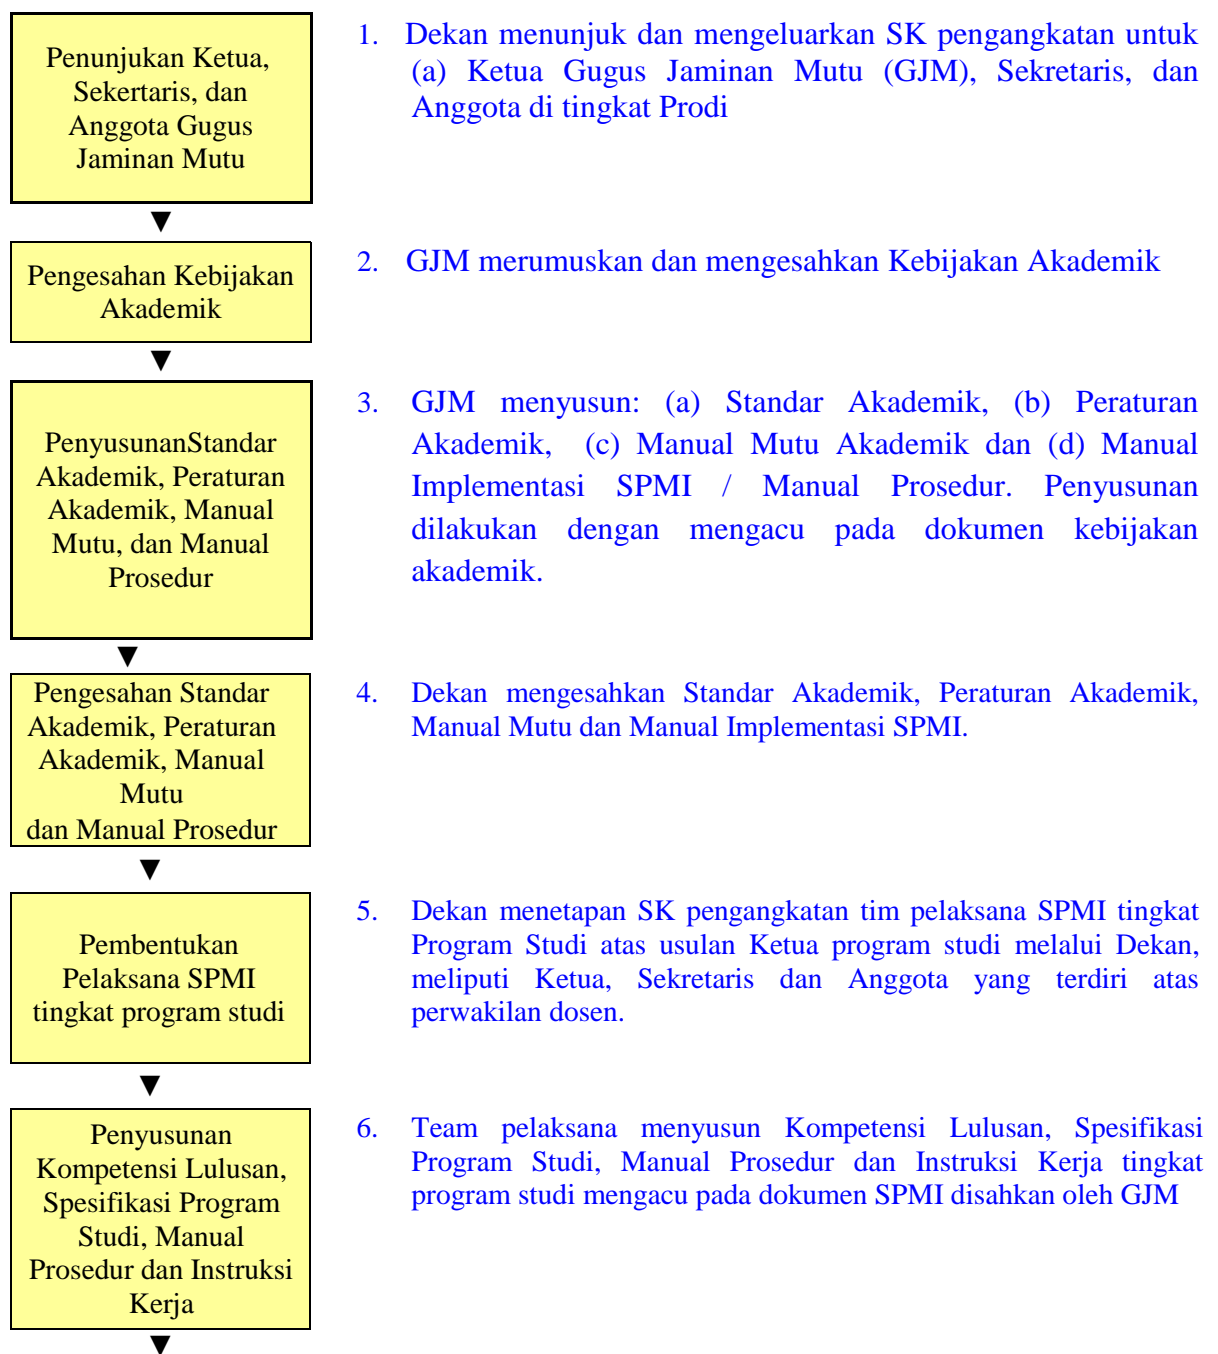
Penunjukan Ketua, Sekertaris, dan Anggota Gugus Jaminan Mutu

1. Dekan menunjuk dan mengeluarkan SK pengangkatan untuk (a) Ketua Gugus Jaminan Mutu (GJM), Sekretaris, dan Anggota di tingkat Prodi

Pengesahan Kebijakan Akademik

2. GJM merumuskan dan mengesahkan Kebijakan Akademik

PenyusunanStandar Akademik, Peraturan Akademik, Manual Mutu, dan Manual Prosedur

3. GJM menyusun: (a) Standar Akademik, (b) Peraturan Akademik, (c) Manual Mutu Akademik dan (d) Manual Implementasi SPMI / Manual Prosedur. Penyusunan dilakukan dengan mengacu pada dokumen kebijakan akademik.

Pengesahan Standar Akademik, Peraturan Akademik, Manual Mutu dan Manual Prosedur

4. Dekan mengesahkan Standar Akademik, Peraturan Akademik, Manual Mutu dan Manual Implementasi SPMI.

Pembentukan Pelaksana SPMI tingkat program studi

5. Dekan menetapan SK pengangkatan tim pelaksana SPMI tingkat Program Studi atas usulan Ketua program studi melalui Dekan, meliputi Ketua, Sekretaris dan Anggota yang terdiri atas perwakilan dosen.

Penyusunan Kompetensi Lulusan, Spesifikasi Program Studi, Manual Prosedur dan Instruksi Kerja

6. Team pelaksana menyusun Kompetensi Lulusan, Spesifikasi Program Studi, Manual Prosedur dan Instruksi Kerja tingkat program studi mengacu pada dokumen SPMI disahkan oleh GJM